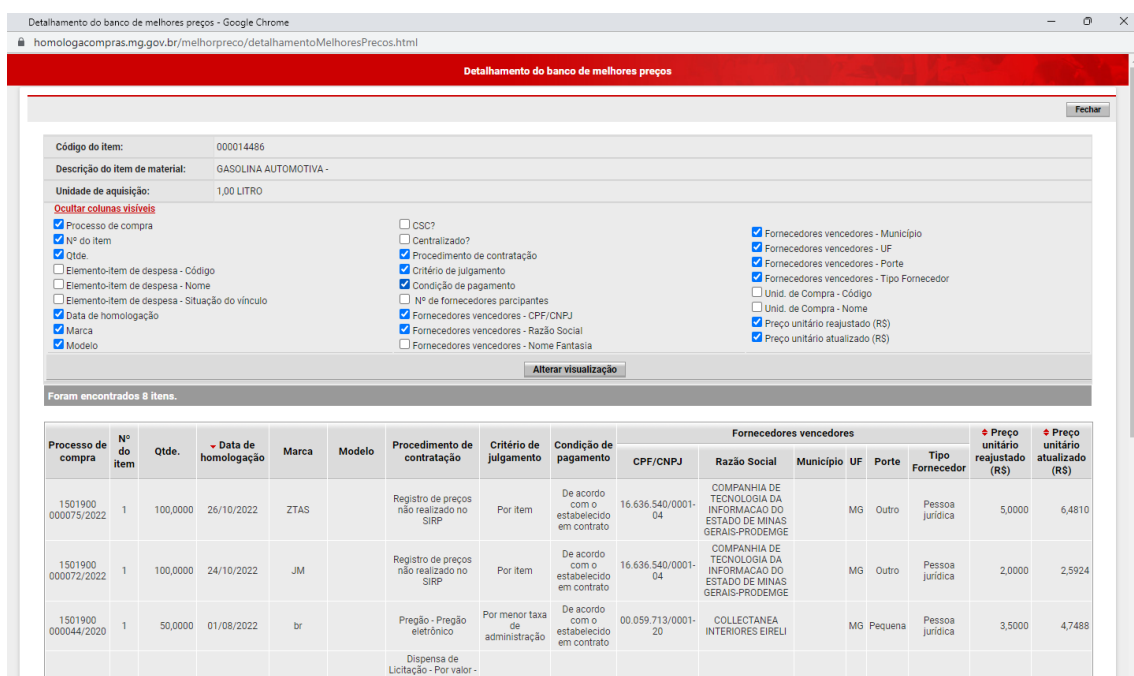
Detalhamento do banco de melhores preços - Google Chrome

homologacompras.mg.gov.br/melhorpreco/detalhamentoMelhoresPrecos.html

Detalhamento do banco de melhores preços

Fechar

Código do item: 000014486
Descrição do item de material: GASOLINA AUTOMOTIVA -
Unidade de aquisição: 1,00 LITRO

Ocultar colunas visíveis

Processo de compra
Nº do item
Qtde.
Elemento-item de despesa - Código
Elemento-item de despesa - Nome
Elemento-item de despesa - Situação do vínculo
Data de homologação
Marca
Modelo

CSC?
Centralizado?
Procedimento de contratação
Critério de julgamento
Condição de pagamento
Nº de fornecedores parcipantes
Fornecedores vencedores - CPF/CNPJ
Fornecedores vencedores - Razão Social
Fornecedores vencedores - Nome Fantasia

Fornecedores vencedores - Município
Fornecedores vencedores - UF
Fornecedores vencedores - Porte
Fornecedores vencedores - Tipo Fornecedor
Unid. de Compra - Código
Unid. de Compra - Nome
Preço unitário reajustado (R$)
Preço unitário atualizado (R$)

Alterar visualização

Foram encontrados 8 itens.

| Processo de compra | Nº do item | Qtde. | Data de homologação | Marca | Modelo | Procedimento de contratação | Critério de julgamento | Condição de pagamento | Fornecedores vencedores CPF/CNPJ | Razão Social | Município | UF | Porte | Tipo Fornecedor | Preço unitário reajustado (R$) | Preço unitário atualizado (R$) |
|---|---|---|---|---|---|---|---|---|---|---|---|---|---|---|---|---|
| 1501900 000075/2022 | 1 | 100,0000 | 26/10/2022 | ZTAS | | Registro de preços não realizado no SIRP | Por item | De acordo com o estabelecido em contrato | 16.636.540/0001-04 | COMPANHIA DE TECNOLOGIA DA INFORMACAO DO ESTADO DE MINAS GERAIS-PRODEMGE | | MG | Outro | Pessoa jurídica | 5,0000 | 6,4810 |
| 1501900 000072/2022 | 1 | 100,0000 | 24/10/2022 | JM | | Registro de preços não realizado no SIRP | Por item | De acordo com o estabelecido em contrato | 16.636.540/0001-04 | COMPANHIA DE TECNOLOGIA DA INFORMACAO DO ESTADO DE MINAS GERAIS-PRODEMGE | | MG | Outro | Pessoa jurídica | 2,0000 | 2,5924 |
| 1501900 000044/2020 | 1 | 50,0000 | 01/08/2022 | br | | Pregão - Pregão eletrônico | Por menor taxa de administração | De acordo com o estabelecido em contrato | 00.059.713/0001-20 | COLLECTANEA INTERIORES EIRELI | | MG | Pequena | Pessoa jurídica | 3,5000 | 4,7488 |
| | | | | | | Dispensa de Licitação - Por valor - | | | | | | | | | | |